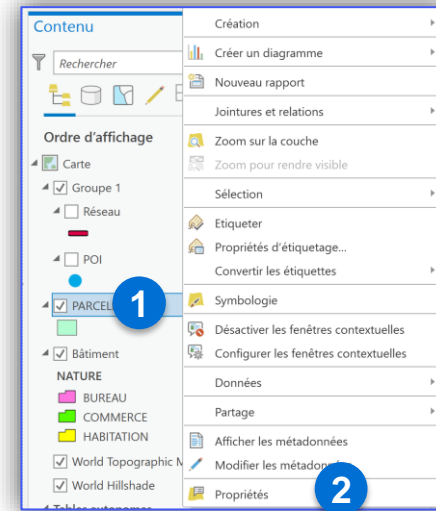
Contenu

Rechercher

Ordre d'affichage

Carte

Groupe 1

Réseau

POI

PARCEL

1

Bâtiment

NATURE

BUREAU

COMMERCE

HABITATION

World Topographic M

World Hillshade

Création

Créer un diagramme

Nouveau rapport

Jointures et relations

Zoom sur la couche

Zoom pour rendre visible

Sélection

Etiqueter

Propriétés d'étiquetage...

Convertir les étiquettes

Symbologie

Désactiver les fenêtres contextuelles

Configurer les fenêtres contextuelles

Données

Partage

Afficher les métadonnées

Modifier les métadon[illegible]

Propriétés

2